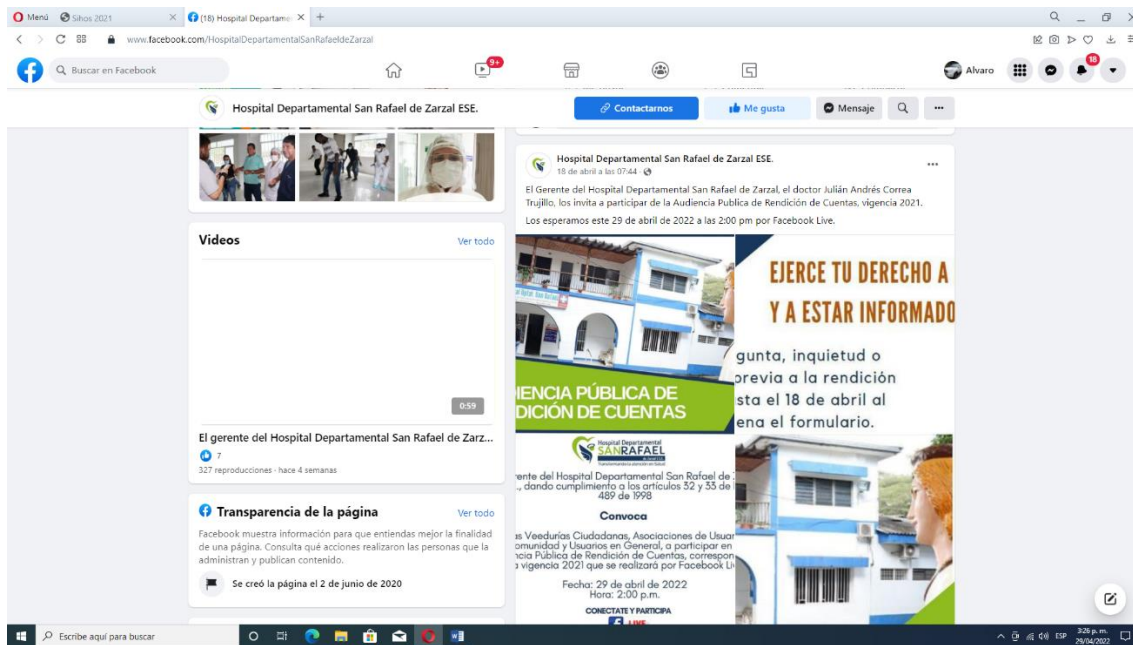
Menú Sihos 2021 (18) Hospital Departame ×

www.facebook.com/HospitalDepartamentalSanRafaeldeZarzal

Buscar en Facebook

9+

Alvaro 18

Hospital Departamental San Rafael de Zarzal ESE.

Contactarnos Me gusta Mensaje

Videos Ver todo

0:59

El gerente del Hospital Departamental San Rafael de Zarz...

7

327 reproducciones · hace 4 semanas

Transparencia de la página Ver todo

Facebook muestra información para que entiendas mejor la finalidad de una página. Consulta qué acciones realizaron las personas que la administran y publican contenido.

Se creó la página el 2 de junio de 2020

Hospital Departamental San Rafael de Zarzal ESE.
18 de abril a las 07:44 ·

El Gerente del Hospital Departamental San Rafael de Zarzal, el doctor Julián Andrés Correa Trujillo, los invita a participar de la Audiencia Publica de Rendición de Cuentas, vigencia 2021.

Los esperamos este 29 de abril de 2022 a las 2:00 pm por Facebook Live.

IENCIA PÚBLICA DE
DICIÓN DE CUENTAS

Hospital Departamental
SANRAFAEL

rente del Hospital Departamental San Rafael de
., dando cumplimiento a los artículos 32 y 33 de
489 de 1998

Convoca

s Veedurías Ciudadanas, Asociaciones de Usuar
omunidad y Usuarios en General, a participar en
ncia Pública de Rendición de Cuentas, correspon
a vigencia 2021 que se realizará por Facebook Li

Fecha: 29 de abril de 2022
Hora: 2:00 p.m.

CONECTATE Y PARTICIPA

EJERCE TU DERECHO A
Y A ESTAR INFORMADO

gunta, inquietud o
previa a la rendición
sta el 18 de abril al
ena el formulario.

Escribe aquí para buscar

ESP 3:26 p. m. 29/04/2022